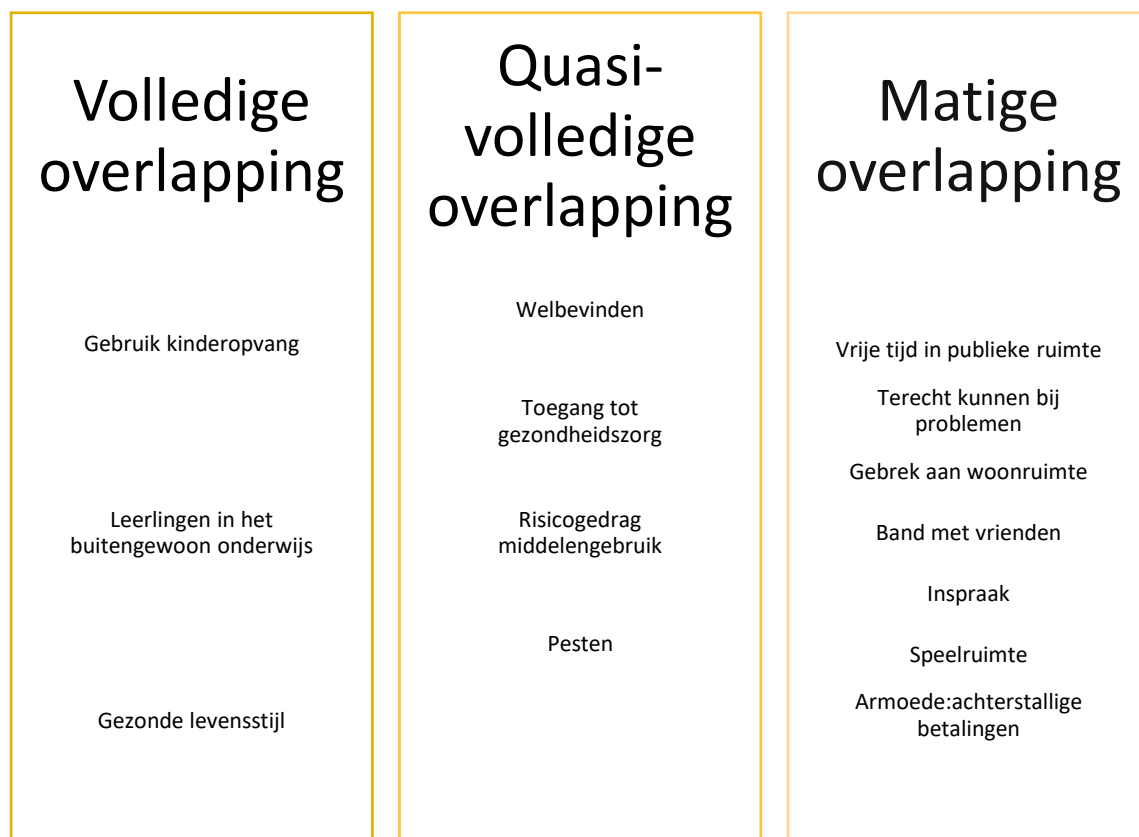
Volledige overlapping

Gebruik kinderopvang

Leerlingen in het buitengewoon onderwijs

Gezonde levensstijl

Quasi-volledige overlapping

Welbevinden

Toegang tot gezondheidszorg

Risicogedrag middelengebruik

Pesten

Matige overlapping

Vrije tijd in publieke ruimte

Terecht kunnen bij problemen

Gebrek aan woonruimte

Band met vrienden

Inspraak

Speelruimte

Armoede:achterstallige betalingen